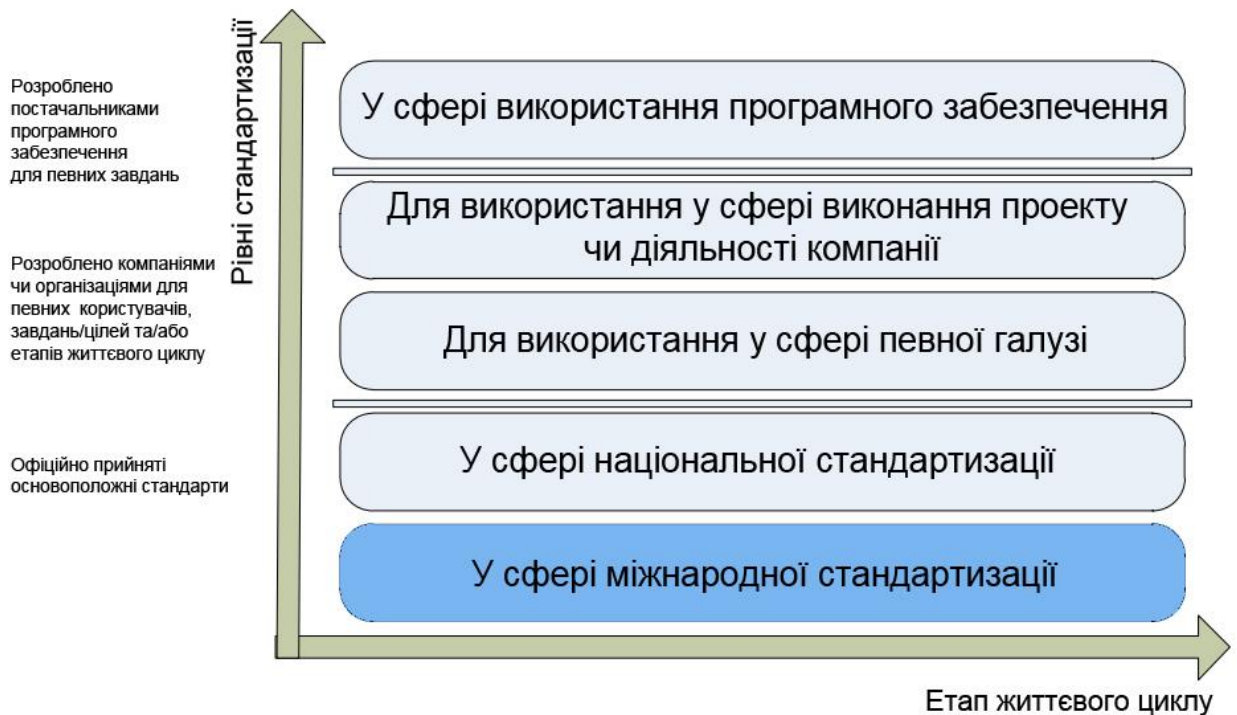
Розроблено постачальниками програмного забезпечення для певних завдань

Розроблено компаніями чи організаціями для певних користувачів, завдань/цілей та/або етапів життєвого циклу

Офіційно прийняті основоположні стандарти

Рівні стандартизації

У сфері використання програмного забезпечення

Для використання у сфері виконання проекту чи діяльності компанії

Для використання у сфері певної галузі

У сфері національної стандартизації

У сфері міжнародної стандартизації

Етап життєвого циклу